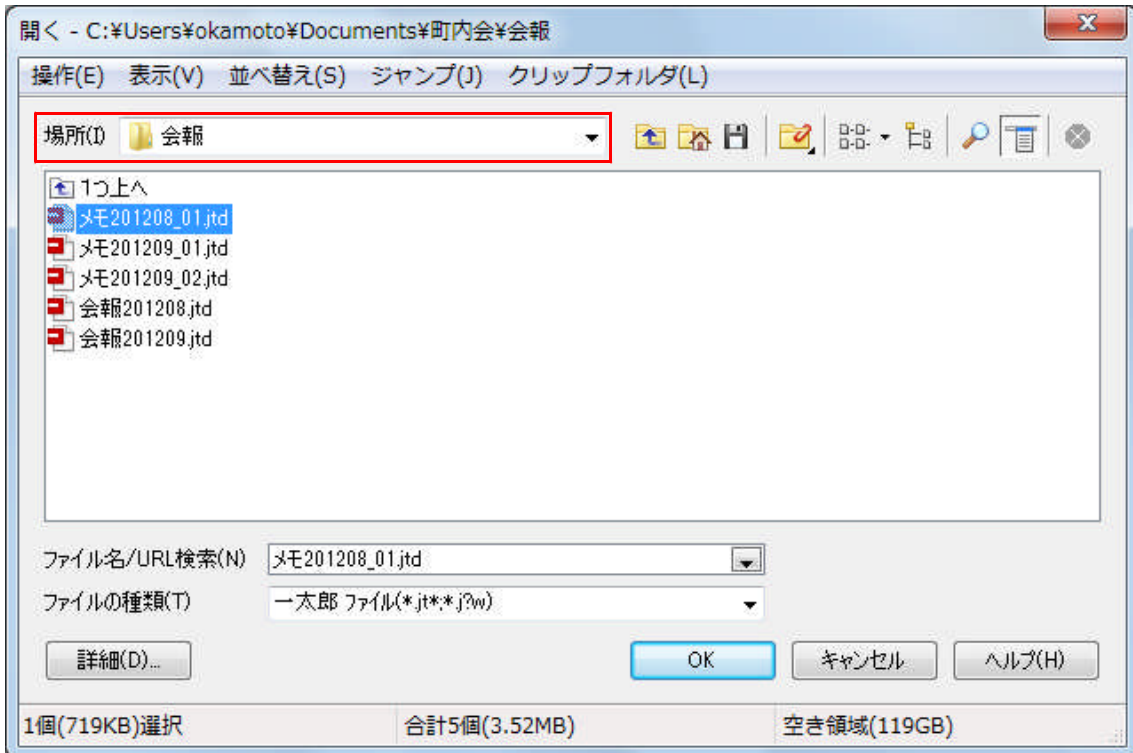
開く - C:¥Users¥okamoto¥Documents¥町内会¥会報

操作(E) 表示(V) 並べ替え(S) ジャンプ(J) クリップフォルダ(L)

場所(I) 会報

1つ上へ
メモ201208_01.jtd
メモ201209_01.jtd
メモ201209_02.jtd
会報201208.jtd
会報201209.jtd

ファイル名/URL検索(N) メモ201208_01.jtd
ファイルの種類(T) 一太郎 ファイル(*.jt*;*.j?w)

詳細(D)...
OK
キャンセル
ヘルプ(H)

1個(719KB)選択
合計5個(3.52MB)
空き領域(119GB)